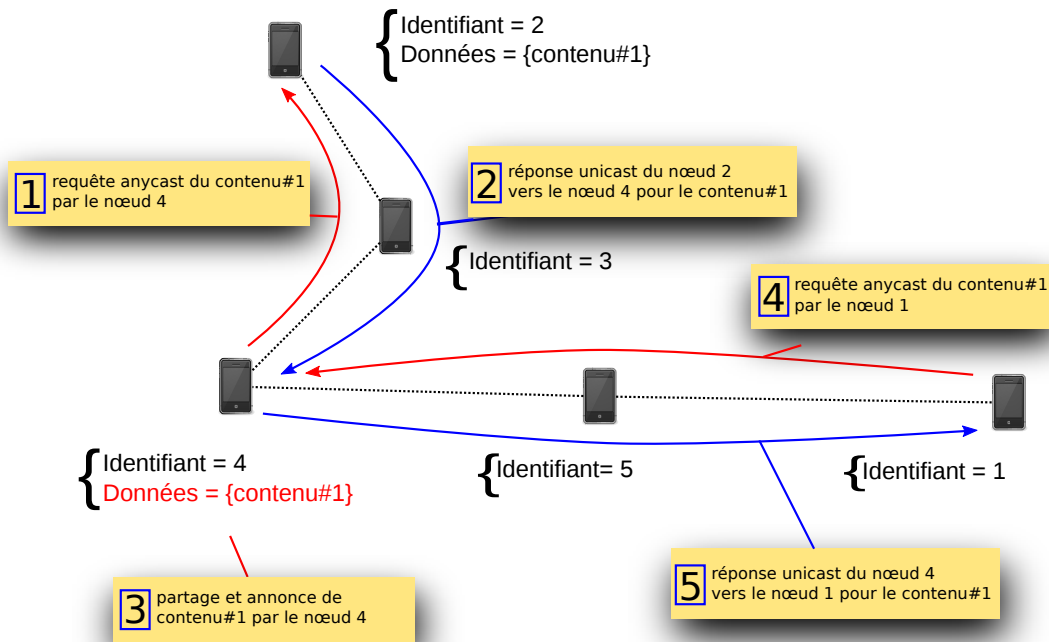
Identifiant = 2
Données = {contenu#1}

1 requête anycast du contenu#1 par le nœud 4

2 réponse unicast du nœud 2 vers le nœud 4 pour le contenu#1

Identifiant = 3

4 requête anycast du contenu#1 par le nœud 1

Identifiant = 4
Données = {contenu#1}

Identifiant= 5

Identifiant = 1

3 partage et annonce de contenu#1 par le nœud 4

5 réponse unicast du nœud 4 vers le nœud 1 pour le contenu#1